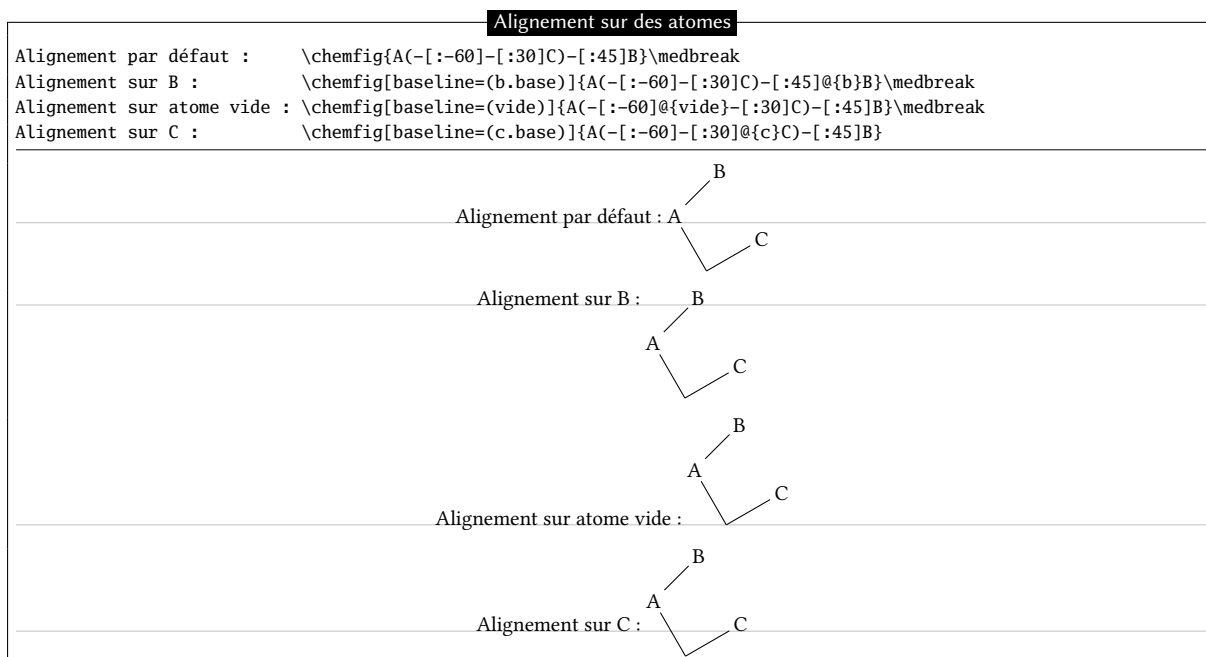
Alignement sur des atomes

Alignement par défaut :       \chemfig{A(-[:-60]-[:30]C)-[:45]B}\medbreak
Alignement sur B :            \chemfig[baseline=(b.base)]{A(-[:-60]-[:30]C)-[:45]@{b}B}\medbreak
Alignement sur atome vide : \chemfig[baseline=(vide)]{A(-[:-60]@{vide}-[:30]C)-[:45]B}\medbreak
Alignement sur C :            \chemfig[baseline=(c.base)]{A(-[:-60]-[:30]@{c}C)-[:45]B}

B
Alignement par défaut : A
C

Alignement sur B : B
A
C

B
A
C
Alignement sur atome vide :

B
A
Alignement sur C : C